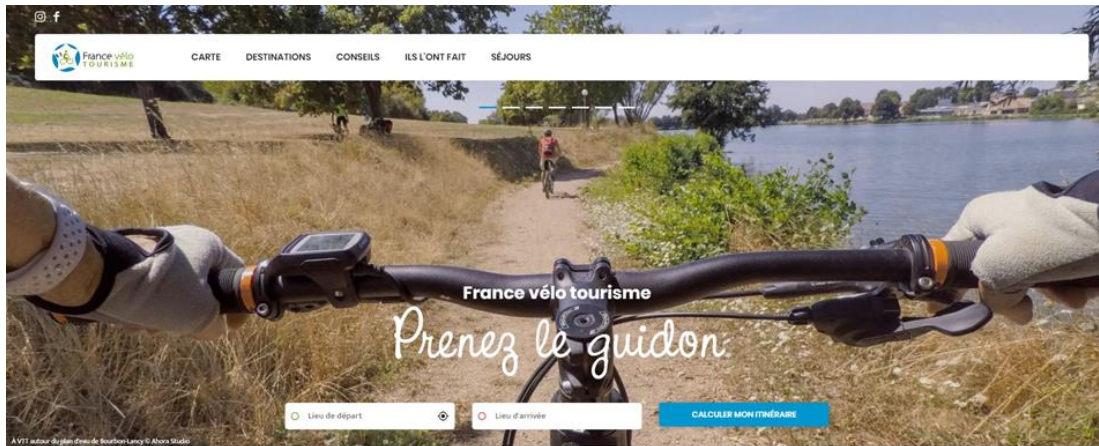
France vélo TOURISME

CARTE DESTINATIONS CONSEILS ILS L'ONT FAIT SÉJOURS

France vélo tourisme

Prenez le guidon

Lieu de départ

Lieu d'arrivée

CALCULER MON ITINÉRAIRE

À VTT autour du plan d'eau de Bourbon-Lancy © Ahora Studio